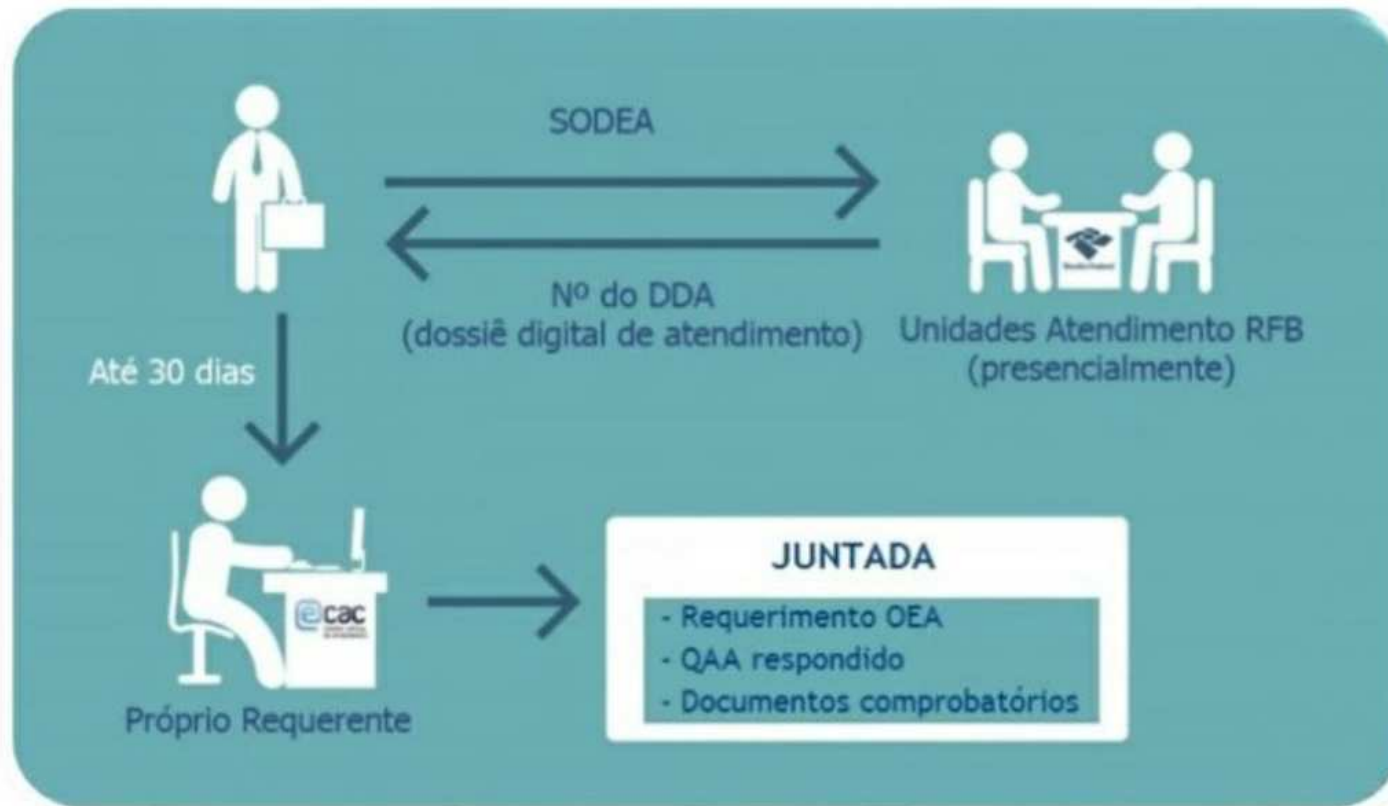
SODEA

Nº do DDA
(dossiê digital de atendimento)

Unidades Atendimento RFB
(presencialmente)

Até 30 dias

ecac

Próprio Requerente

JUNTADA

- Requerimento OEA
- QAA respondido
- Documentos comprobatórios